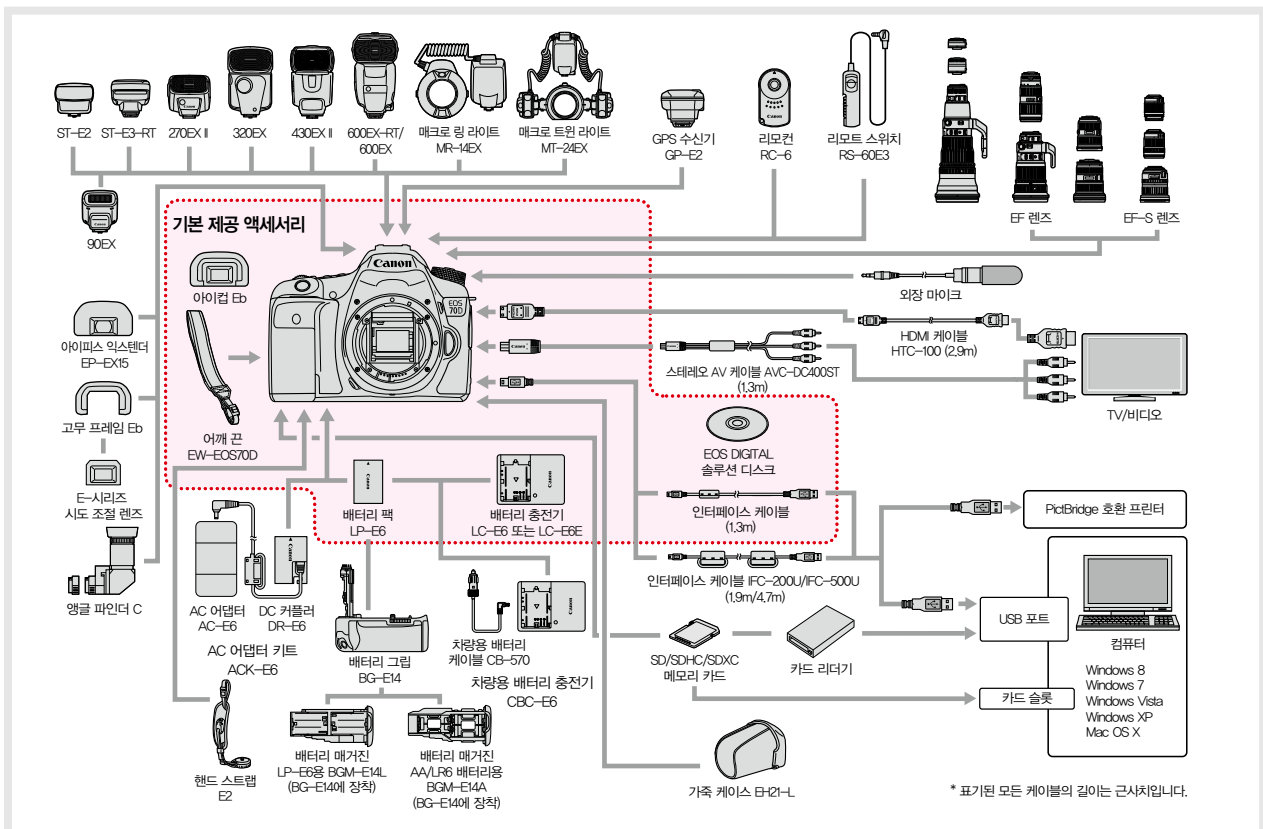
ST-E2
ST-E3-RT
270EX II
320EX
430EX II
600EX-RT/ 600EX
매크로 링 라이트 MR-14EX
매크로 트윈 라이트 MT-24EX
GPS 수신기 GP-E2
리모컨 RC-6
리모트 스위치 RS-60E3
90EX
EF 렌즈
EF-S 렌즈
기본 제공 액세서리
아이컵 Eb
Canon
EOS 70D
외장 마이크
아이피스 익스텐더 EP-EX15
HDMI 케이블 HTC-100 (2.9m)
스테레오 AV 케이블 AVC-DC400ST (1.3m)
고무 프레임 Eb
TV/비디오
어깨 끈 EW-EOS70D
EOS DIGITAL 솔루션 디스크
E-시리즈 시도 조절 렌즈
배터리 팩 LP-E6
배터리 충전기 LC-E6 또는 LC-E6E
인터페이스 케이블 (1.3m)
PictBridge 호환 프린터
앵글 파인더 C
인터페이스 케이블 IFC-200U/IFC-500U (1.9m/4.7m)
AC 어댑터 AC-E6
DC 커플러 DR-E6
차량용 배터리 케이블 CB-570
USB 포트
컴퓨터
AC 어댑터 키트 ACK-E6
배터리 그립 BG-E14
SD/SDHC/SDXC 메모리 카드
카드 리더기
차량용 배터리 충전기 CBC-E6
Windows 8
Windows 7
Windows Vista
Windows XP
Mac OS X
카드 슬롯
핸드 스트랩 E2
배터리 매거진 LP-E6용 BGM-E14L (BG-E14에 장착)
배터리 매거진 AA/LR6 배터리용 BGM-E14A (BG-E14에 장착)
가죽 케이스 EH21-L
* 표기된 모든 케이블의 길이는 근사치입니다.